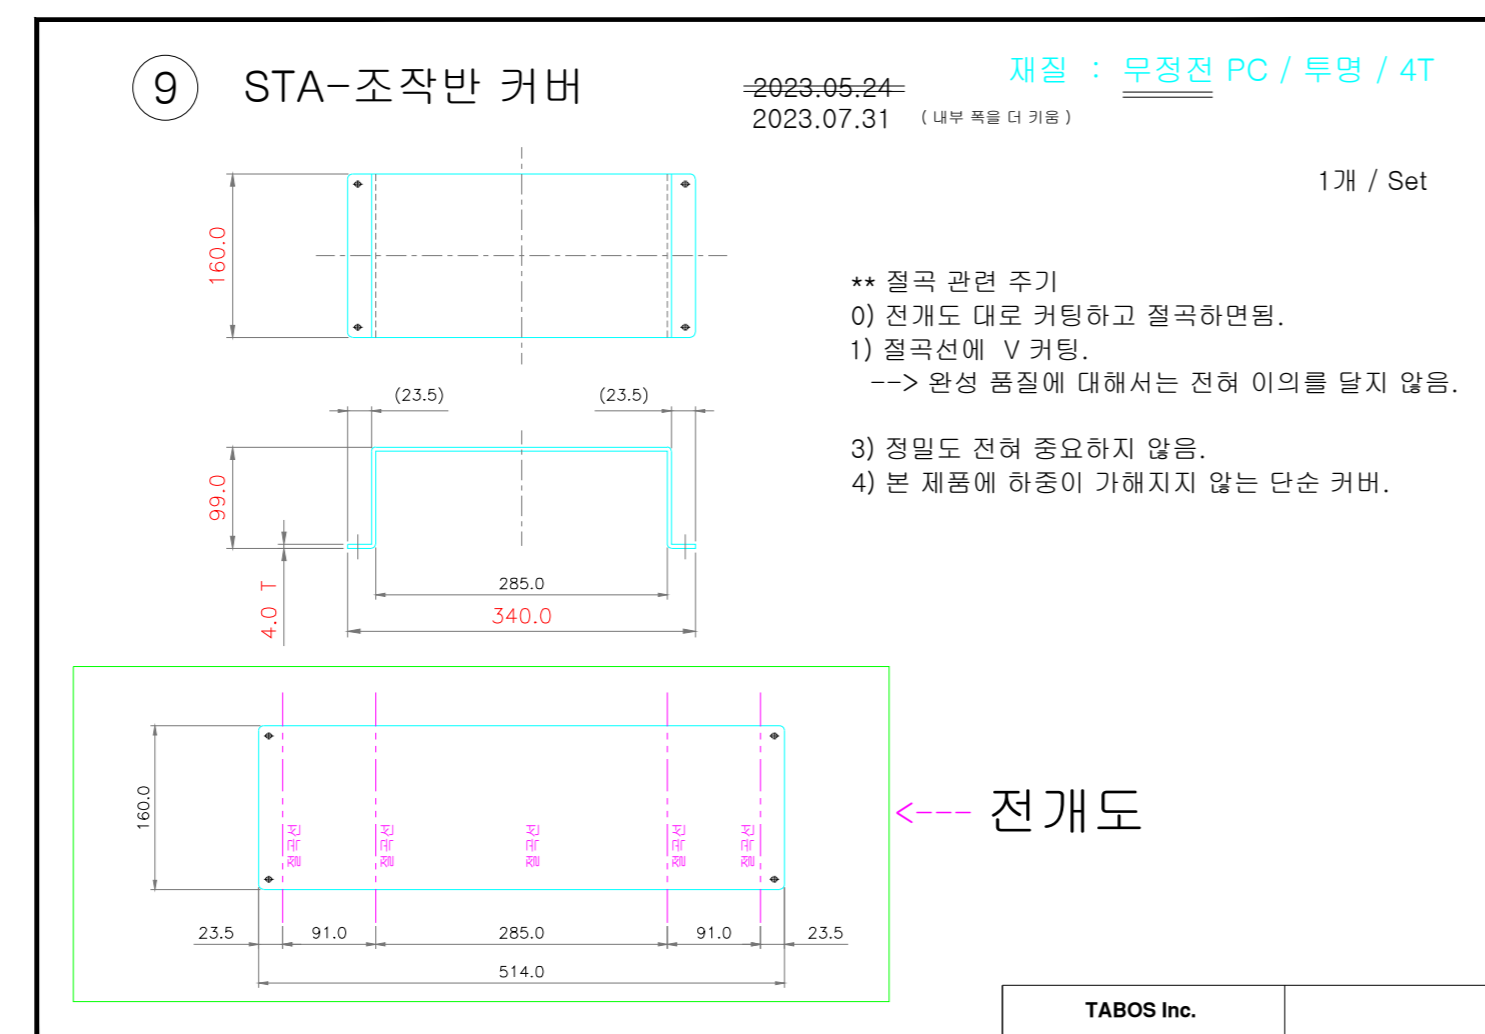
9 STA-조작반 커버

~~2023.05.24~~
2023.07.31 ( 내부 폭을 더 키움 )

재질 : 무정전 PC / 투명 / 4T

1개 / Set

160.0

(23.5) (23.5)

99.0

4.0 T

285.0

340.0

** 절곡 관련 주기
0) 전개도 대로 커팅하고 절곡하면됨.
1) 절곡선에 V 커팅.
--> 완성 품질에 대해서는 전혀 이의를 달지 않음.

3) 정밀도 전혀 중요하지 않음.
4) 본 제품에 하중이 가해지지 않는 단순 커버.

160.0

절곡 절곡 절곡 절곡 절곡

23.5 91.0 285.0 91.0 23.5

514.0

<--- 전개도

TABOS Inc.